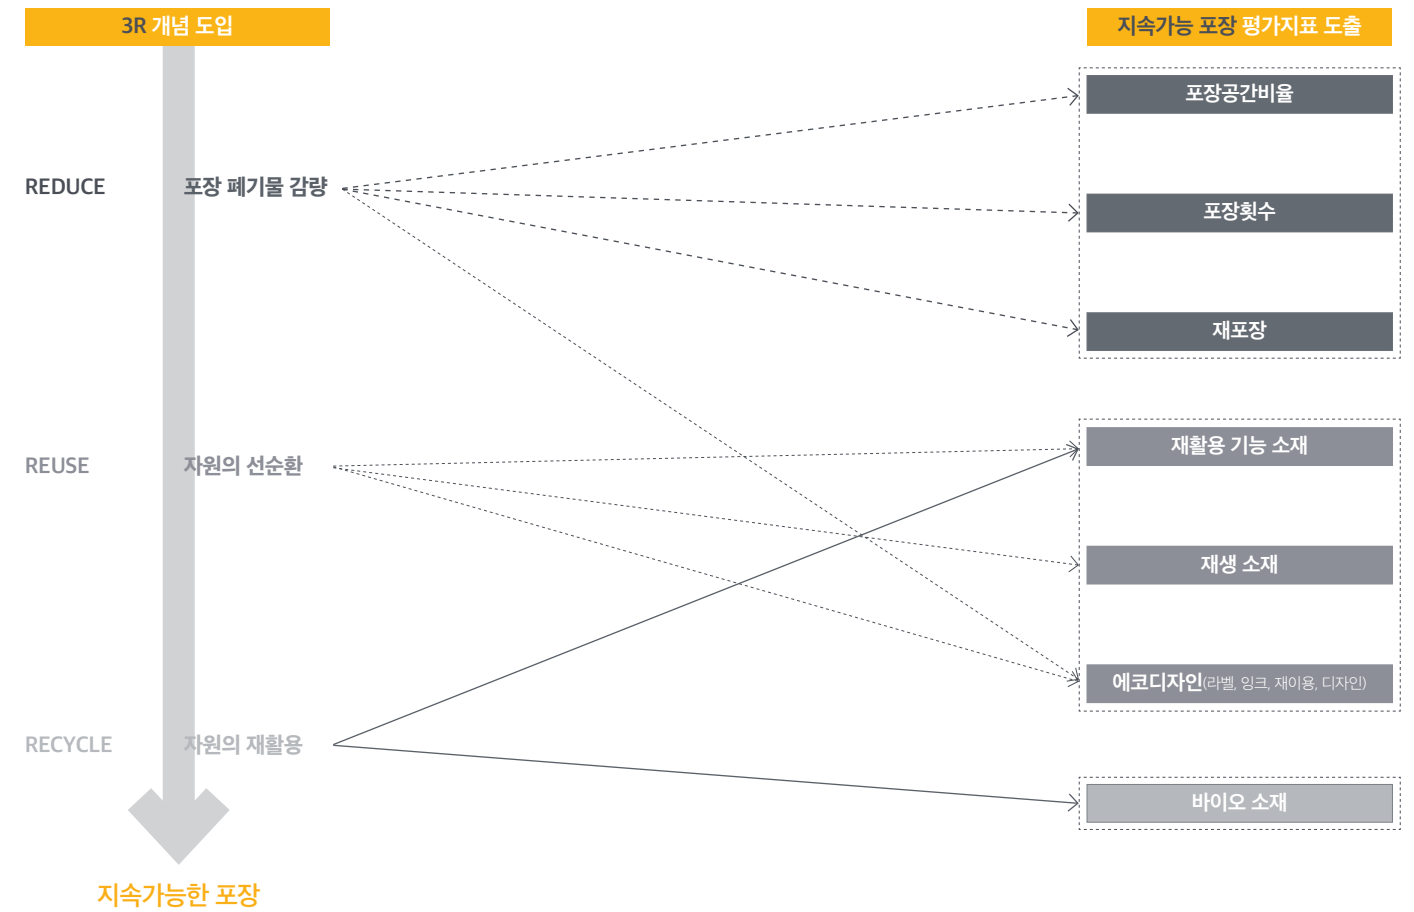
3R 개념 도입

지속가능 포장 평가지표 도출

REDUCE 포장 폐기물 감량

REUSE 자원의 선순환

RECYCLE 자원의 재활용

지속가능한 포장

포장공간비율

포장횟수

재포장

재활용 기능 소재

재생 소재

에코디자인(라벨, 잉크, 재이용, 디자인)

바이오 소재